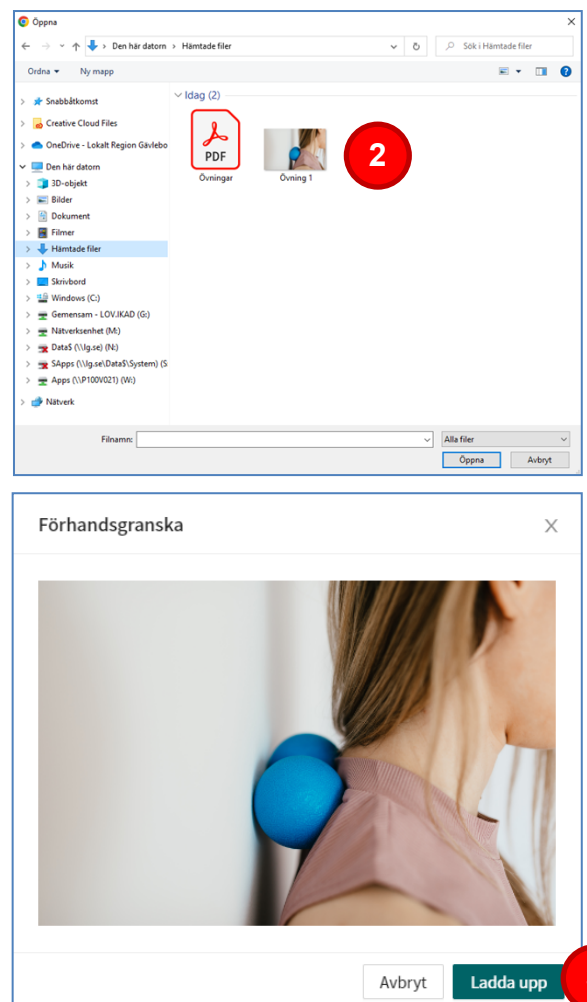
Öppna

Den här datorn › Hämtade filer

Sök i Hämtade filer

Ordna ▾ Ny mapp

Snabbåtkomst
Creative Cloud Files
OneDrive - Lokalt Region Gävlebo
Den här datorn
3D-objekt
Bilder
Dokument
Filmer
Hämtade filer
Musik
Skrivbord
Windows (C:)
Gemensam - LOV.IKAD (G:)
Nätverksenhet (M:)
Data$ (\\lg.se) (N:)
SApps (\\lg.se\Data$\System) (S
Apps (\\P100V021) (W:)
Nätverk

Idag (2)

PDF
Övningar
Övning 1

2

Filnamn:
Alla filer
Öppna
Avbryt

Förhandsgranska

Avbryt
Ladda upp